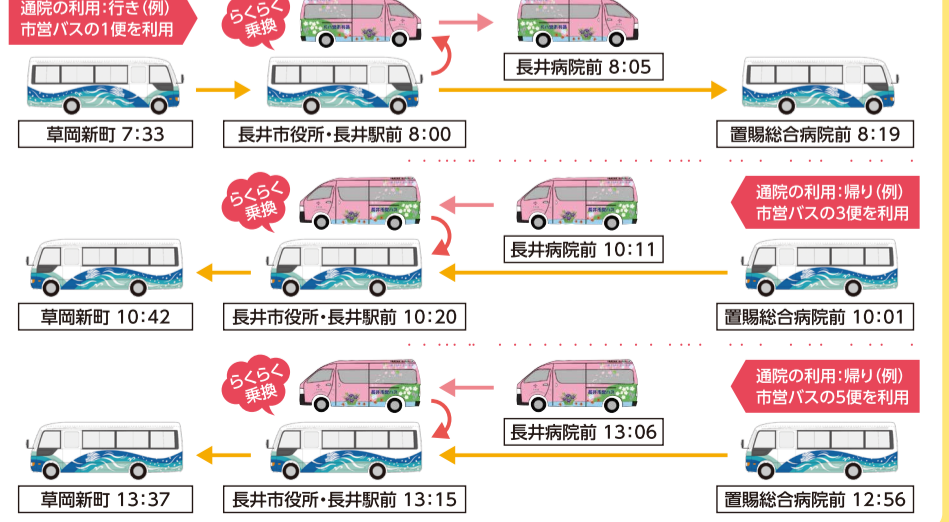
通院の利用:行き(例)
市営バスの1便を利用

らくらく乗換

長井病院前 8:05

草岡新町 7:33

長井市役所・長井駅前 8:00

置賜総合病院前 8:19

らくらく乗換

通院の利用:帰り(例)
市営バスの3便を利用

長井病院前 10:11

草岡新町 10:42

長井市役所・長井駅前 10:20

置賜総合病院前 10:01

らくらく乗換

通院の利用:帰り(例)
市営バスの5便を利用

長井病院前 13:06

草岡新町 13:37

長井市役所・長井駅前 13:15

置賜総合病院前 12:56